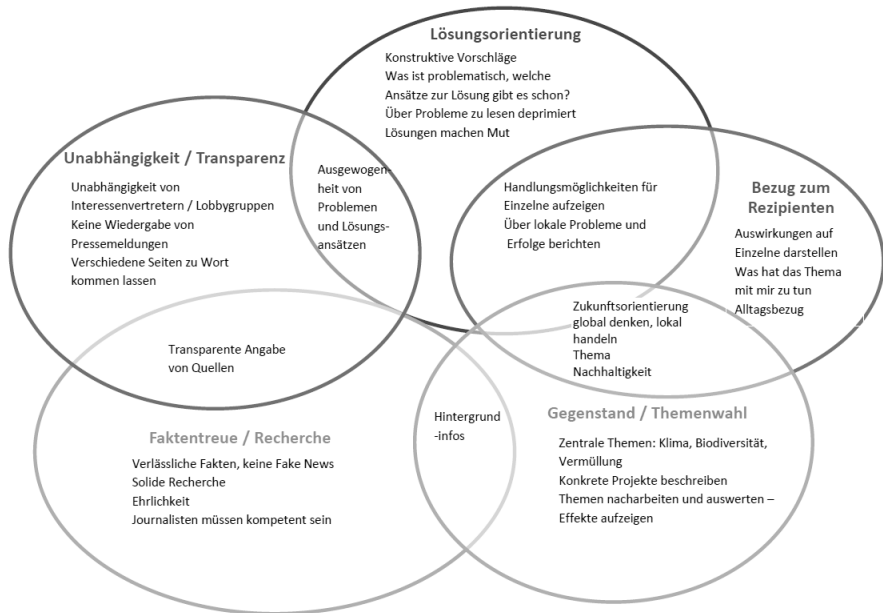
Lösungsorientierung
Konstruktive Vorschläge
Was ist problematisch, welche Ansätze zur Lösung gibt es schon?
Über Probleme zu lesen deprimiert
Lösungen machen Mut

Unabhängigkeit / Transparenz
Unabhängigkeit von Interessenvertretern / Lobbygruppen
Keine Wiedergabe von Pressemeldungen
Verschiedene Seiten zu Wort kommen lassen

Ausgewogenheit von Problemen und Lösungsansätzen

Handlungsmöglichkeiten für Einzelne aufzeigen
Über lokale Probleme und Erfolge berichten

Bezug zum Rezipienten
Auswirkungen auf Einzelne darstellen
Was hat das Thema mit mir zu tun
Alltagsbezug

Zukunftsorientierung
global denken, lokal handeln
Thema Nachhaltigkeit

Transparente Angabe von Quellen

Hintergrund-infos

Faktentreue / Recherche
Verlässliche Fakten, keine Fake News
Solide Recherche
Ehrlichkeit
Journalisten müssen kompetent sein

Gegenstand / Themenwahl
Zentrale Themen: Klima, Biodiversität, Vermüllung
Konkrete Projekte beschreiben
Themen nacharbeiten und auswerten – Effekte aufzeigen